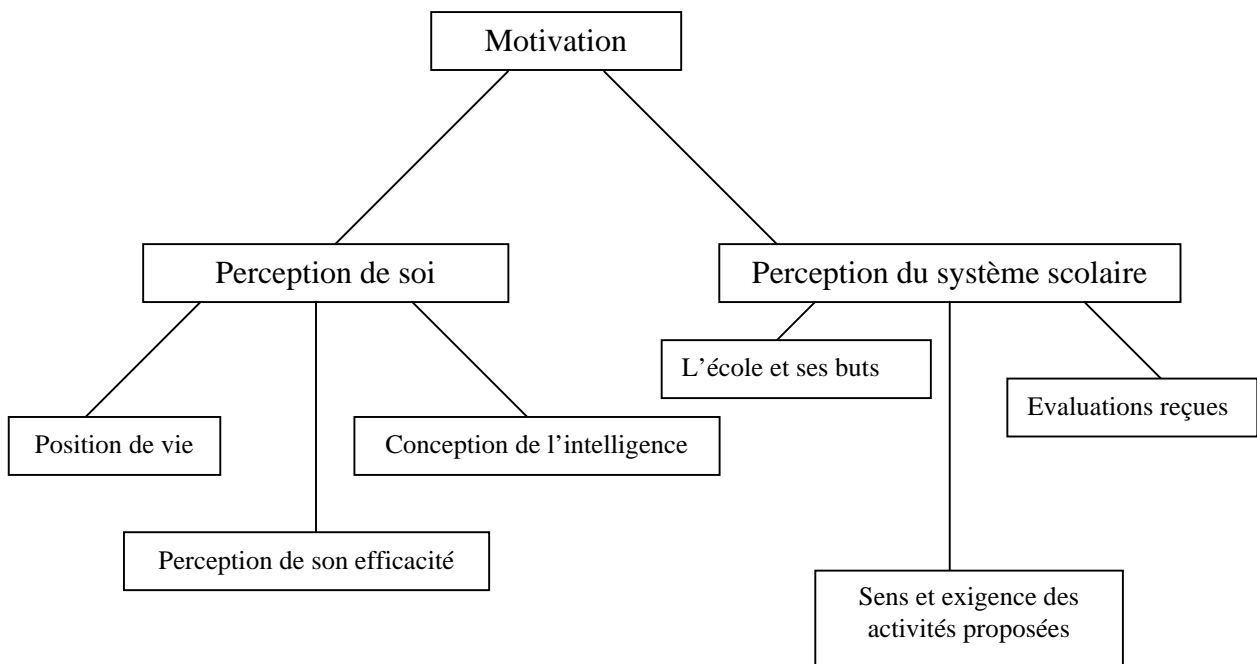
Motivation

Perception de soi

Perception du système scolaire

Position de vie

Perception de son efficacité

Conception de l'intelligence

L'école et ses buts

Sens et exigence des activités proposées

Evaluations reçues